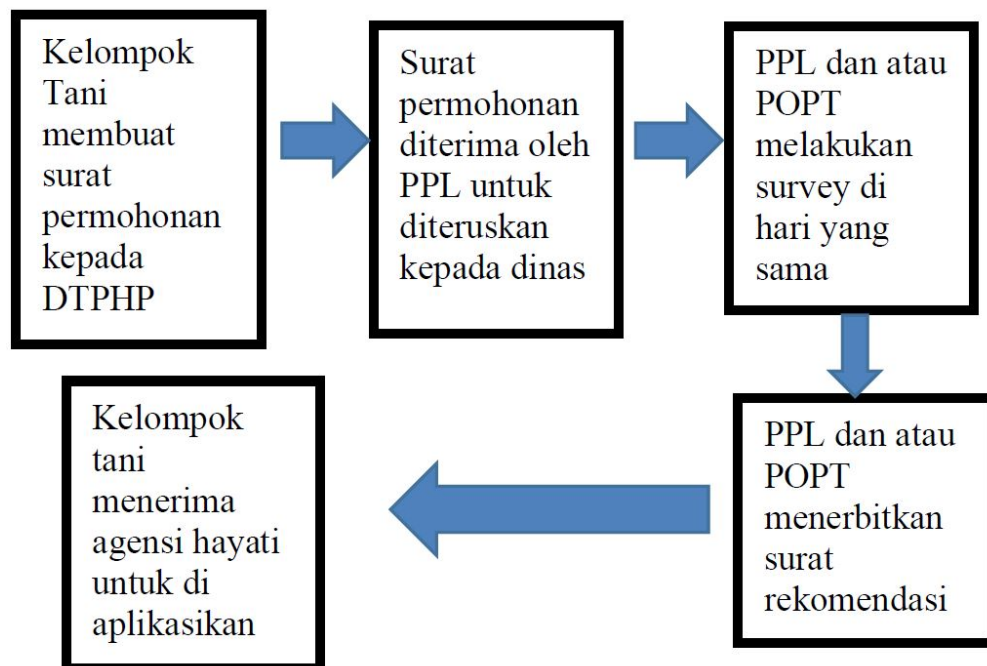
Kelompok Tani membuat surat permohonan kepada DTPHP

Surat permohonan diterima oleh PPL untuk diteruskan kepada dinas

PPL dan atau POPT melakukan survey di hari yang sama

PPL dan atau POPT menerbitkan surat rekomendasi

Kelompok tani menerima agensi hayati untuk di aplikasikan